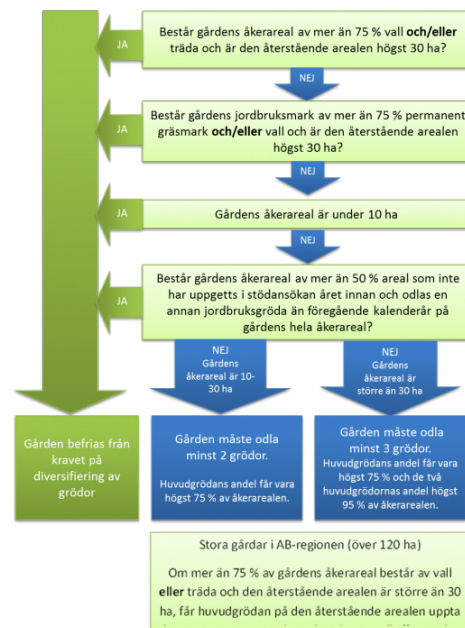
JA

Består gårdens åkerareal av mer än 75 % vall **och/eller** träda och är den återstående arealen högst 30 ha?

NEJ

JA

Består gårdens jordbruksmark av mer än 75 % permanent gräsmark **och/eller** vall och är den återstående arealen högst 30 ha?

NEJ

JA

Gårdens åkerareal är under 10 ha

NEJ

JA

Består gårdens åkerareal av mer än 50 % areal som inte har uppgetts i stödansökan året innan och odlas en annan jordbruksgröda än föregående kalenderår på gårdens hela åkerareal?

NEJ Gårdens åkerareal är 10-30 ha

NEJ Gårdens åkerareal är större än 30 ha

Gården befrias från kravet på diversifiering av grödor

Gården måste odla minst 2 grödor.

Huvudgrödans andel får vara högst 75 % av åkerarealen.

Gården måste odla minst 3 grödor.

Huvudgrödans andel får vara högst 75 % och de två huvudgrödornas andel högst 95 % av åkerarealen.

Stora gårdar i AB-regionen (över 120 ha)

Om mer än 75 % av gårdens åkerareal består av vall **eller** träda och den återstående arealen är större än 30 ha, får huvudgrödan på den återstående arealen uppta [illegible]